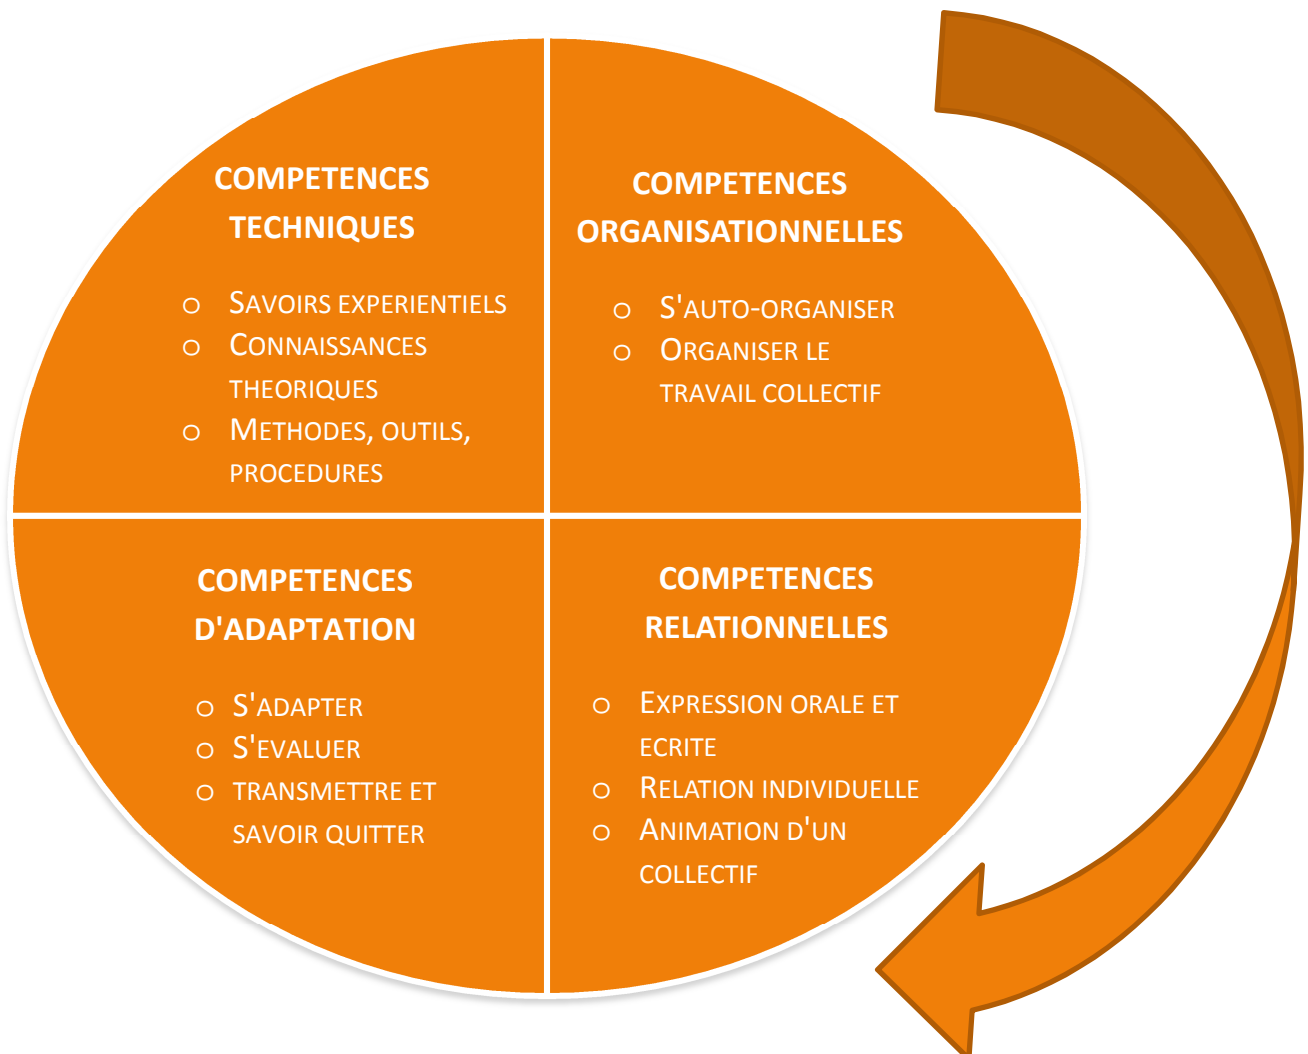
COMPETENCES TECHNIQUES

- SAVOIRS EXPERIENTIELS
- CONNAISSANCES THEORIQUES
- METHODES, OUTILS, PROCEDURES

COMPETENCES ORGANISATIONNELLES

- S'AUTO-ORGANISER
- ORGANISER LE TRAVAIL COLLECTIF

COMPETENCES D'ADAPTATION

- S'ADAPTER
- S'EVALUER
- TRANSMETTRE ET SAVOIR QUITTER

COMPETENCES RELATIONNELLES

- EXPRESSION ORALE ET ECRITE
- RELATION INDIVIDUELLE
- ANIMATION D'UN COLLECTIF